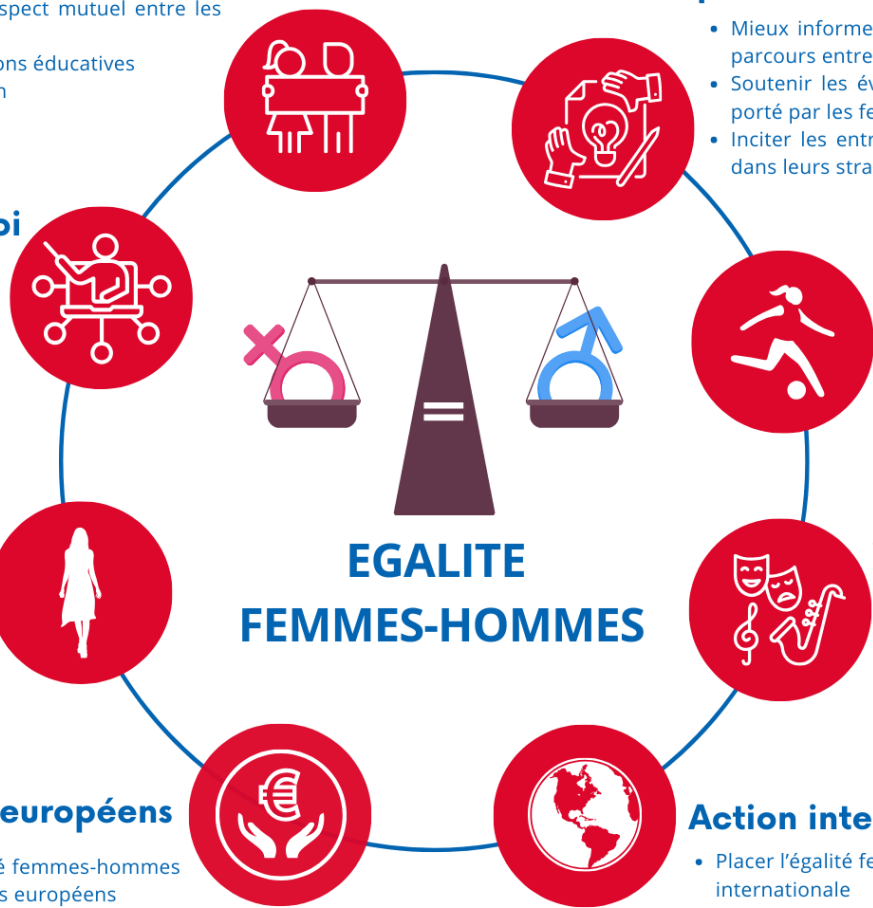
spect mutuel entre les

ons éducatives
n

oi

• Mieux informe
parcours entre
• Soutenir les év
porté par les fe
• Inciter les entr
dans leurs stra

=

EGALITE
FEMMES-HOMMES

européens

é femmes-hommes
s européens

Action inte

• Placer l'égalité fe
internationale